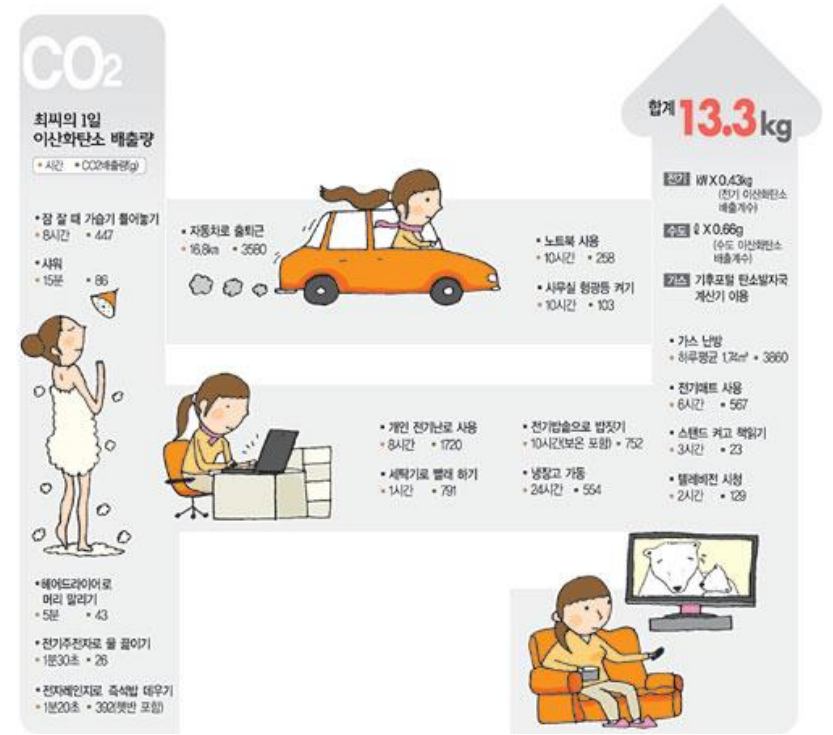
$CO_2$

최씨의 1일 이산화탄소 배출량

• 시간 • CO2배출량(g)

• 잠 잘 때 가습기 틀어놓기
• 8시간 • 447

• 샤워
• 15분 • 86

• 자동차로 출퇴근
• 16.8㎞ • 3580

• 노트북 사용
• 10시간 • 258

• 사무실 형광등 켜기
• 10시간 • 103

• 개인 전기난로 사용
• 8시간 • 1720

• 세탁기로 빨래 하기
• 1시간 • 791

• 전기밥솥으로 밥짓기
• 10시간(보온 포함) • 752

• 냉장고 가동
• 24시간 • 554

합계 13.3kg

전기 ㎾ X 0.43㎏ (전기 이산화탄소 배출계수)

수도 ℓ X 0.66g (수도 이산화탄소 배출계수)

가스 기후포털 탄소발자국 계산기 이용

• 가스 난방
• 하루평균 1.74㎥ • 3860

• 전기매트 사용
• 6시간 • 567

• 스탠드 켜고 책읽기
• 3시간 • 23

• 텔레비전 시청
• 2시간 • 129

• 헤어드라이어로 머리 말리기
• 5분 • 43

• 전기주전자로 물 끓이기
• 1분30초 • 26

• 전자레인지로 즉석밥 데우기
• 1분20초 • 392(햇반 포함)